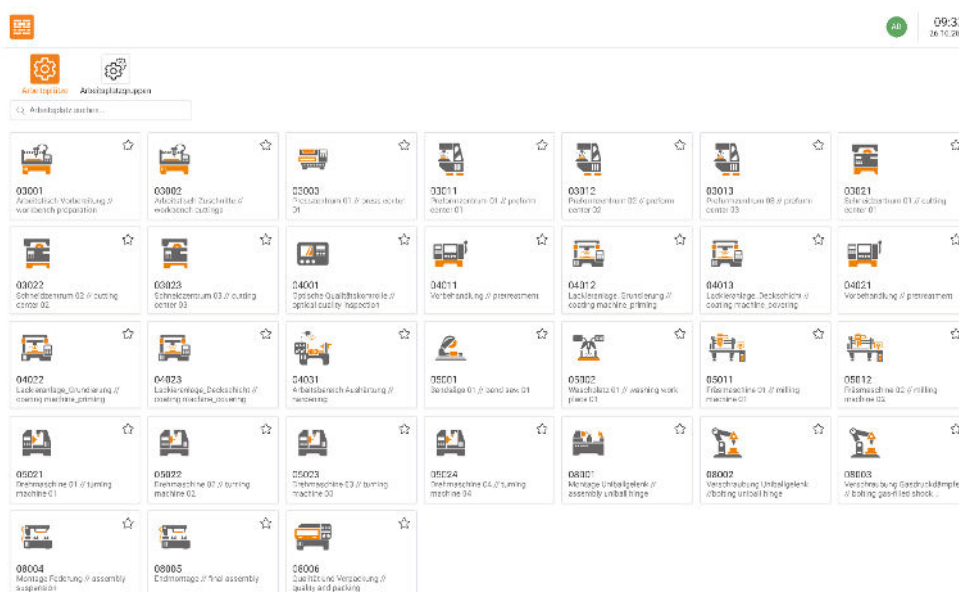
AB 09:3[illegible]
26.10.20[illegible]

Arbeitsplätze
Arbeitsplatzgruppen

Arbeitsplatz suchen...

03001
Arbeitsheft Vorbereitung // workbench preparation

03002
Arbeitsheft Zuschnitte // workbench cuttings

03003
Pressenzentrum 01 // press center 01

03011
Preformzentrum 01 // preform center 01

03012
Preformzentrum 02 // preform center 02

03013
Preformzentrum 03 // preform center 03

03021
Schneidzentrum 01 // cutting center 01

03022
Schneidzentrum 02 // cutting center 02

03023
Schneidzentrum 03 // cutting center 03

04001
Optische Qualitätskontrolle // optical quality inspection

04011
Vorbehandlung // pretreatment

04012
Lackieranlage_Grundierung // coating machine_priming

04013
Lackieranlage_Deckschicht // coating machine_covering

04021
Vorbehandlung // pretreatment

04022
Lackieranlage_Grundierung // coating machine_priming

04023
Lackieranlage_Deckschicht // coating machine_covering

04031
Arbeitsbereich Aushärtung // hardening

05001
Bandsäge 01 // band saw 01

05002
Waschplatz 01 // washing work place 01

05011
Fräsmaschine 01 // milling machine 01

05012
Fräsmaschine 02 // milling machine 02

05021
Drehmaschine 01 // turning machine 01

05022
Drehmaschine 02 // turning machine 02

05023
Drehmaschine 03 // turning machine 03

05024
Drehmaschine 04 // turning machine 04

08001
Montage Uniballgelenk // assembly uniball hinge

08002
Verschraubung Uniballgelenk // bolting uniball hinge

08003
Verschraubung Gasdruckdämpfer // bolting gas-filled shock ...

08004
Montage Federung // assembly suspension

08005
Endmontage // final assembly

08006
Qualität und Verpackung // quality and packing